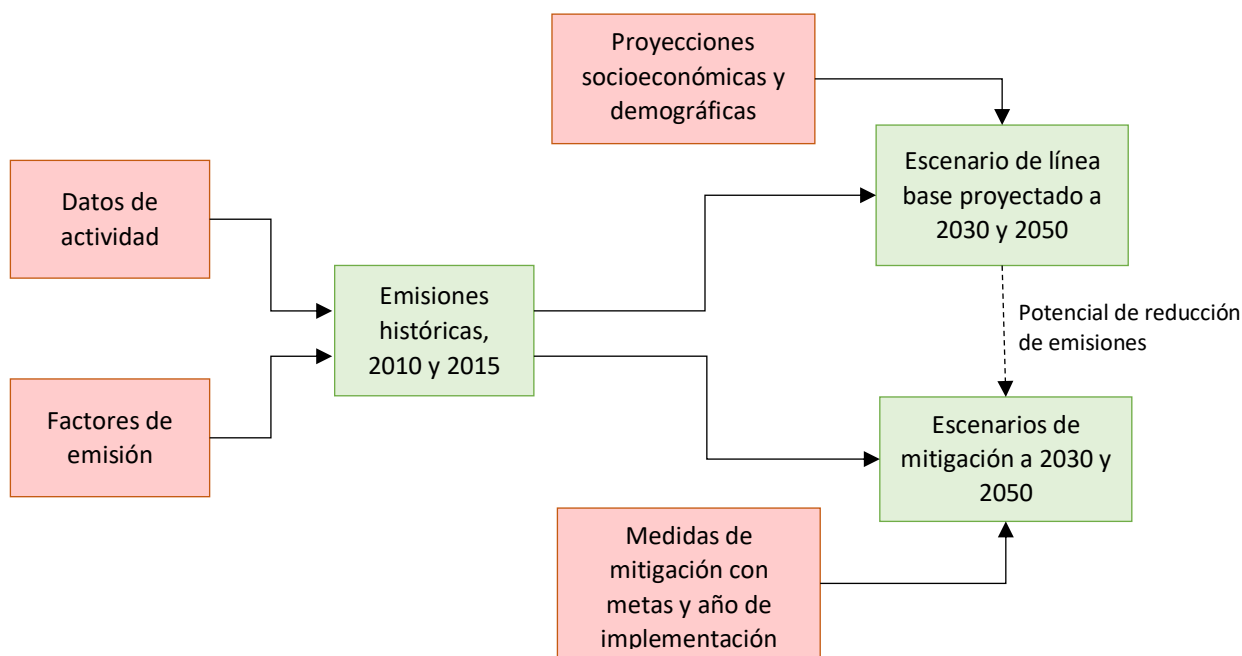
Proyecciones socioeconómicas y demográficas

Datos de actividad

Escenario de línea base proyectado a 2030 y 2050

Emisiones históricas, 2010 y 2015

Potencial de reducción de emisiones

Factores de emisión

Escenarios de mitigación a 2030 y 2050

Medidas de mitigación con metas y año de implementación